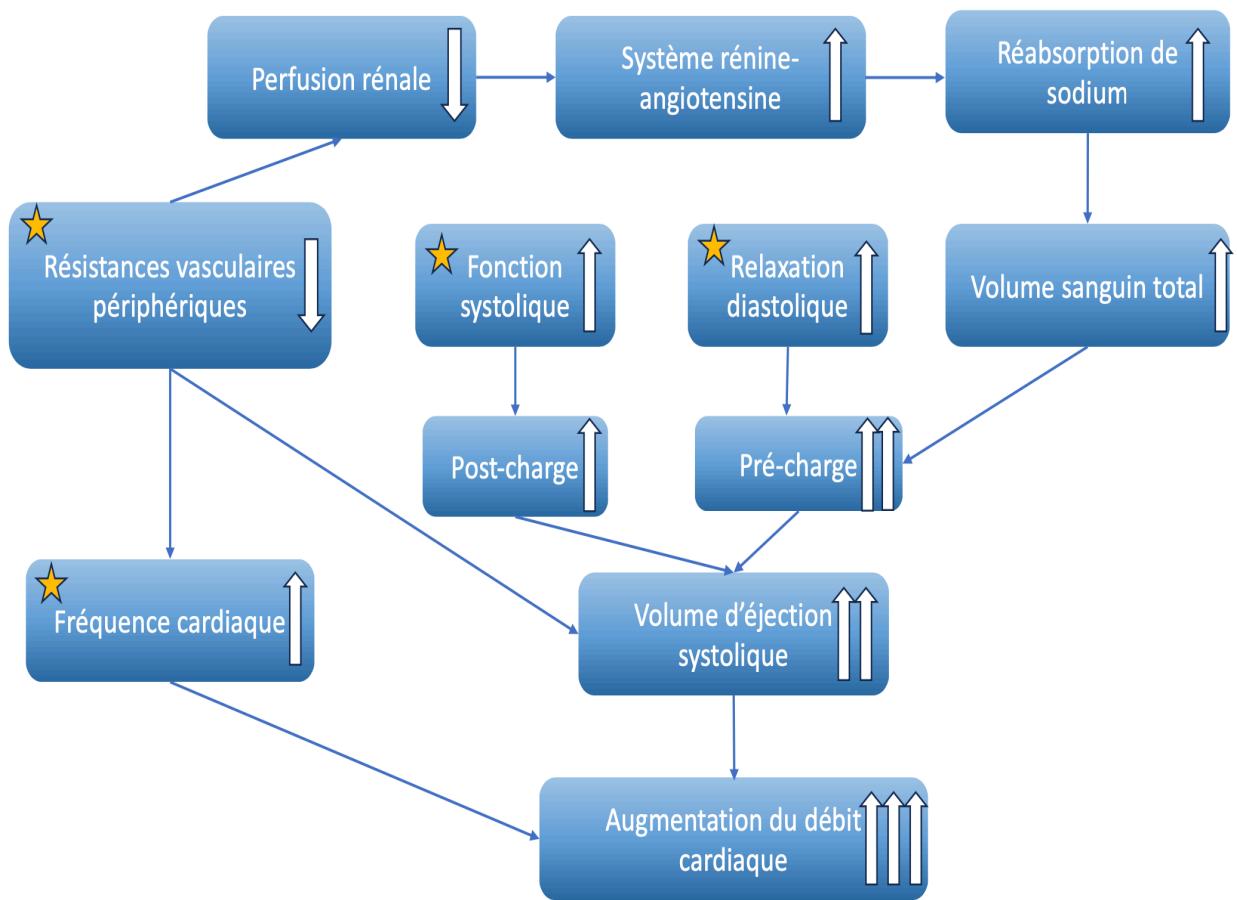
Perfusion rénale

Système rénine-angiotensine

Réabsorption de sodium

Résistances vasculaires périphériques

Fonction systolique

Relaxation diastolique

Volume sanguin total

Post-charge

Pré-charge

Fréquence cardiaque

Volume d'éjection systolique

Augmentation du débit cardiaque